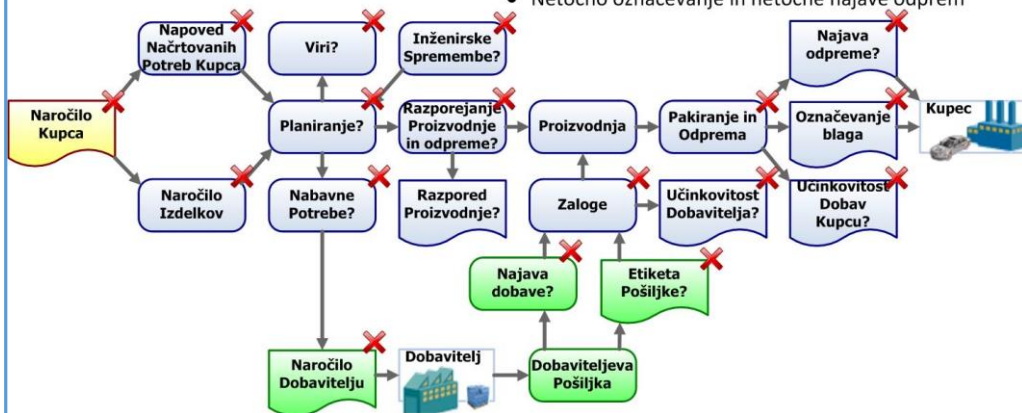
• Netočno označevanje in netočne najave odprem

Napoved Načrtovanih Potreb Kupca

Viri?

Inženirske Spremembe?

Najava odpreme?

Naročilo Kupca

Planiranje?

Razporejanje Proizvodnje in odpreme?

Proizvodnja

Pakiranje in Odprema

Označevanje blaga

Kupec

Naročilo Izdelkov

Nabavne Potrebe?

Razpored Proizvodnje?

Zaloge

Učinkovitost Dobavitelja?

Učinkovitost Dobav Kupcu?

Najava dobave?

Etiketa Pošiljke?

Naročilo Dobavitelju

Dobavitelj

Dobaviteljeva Pošiljka